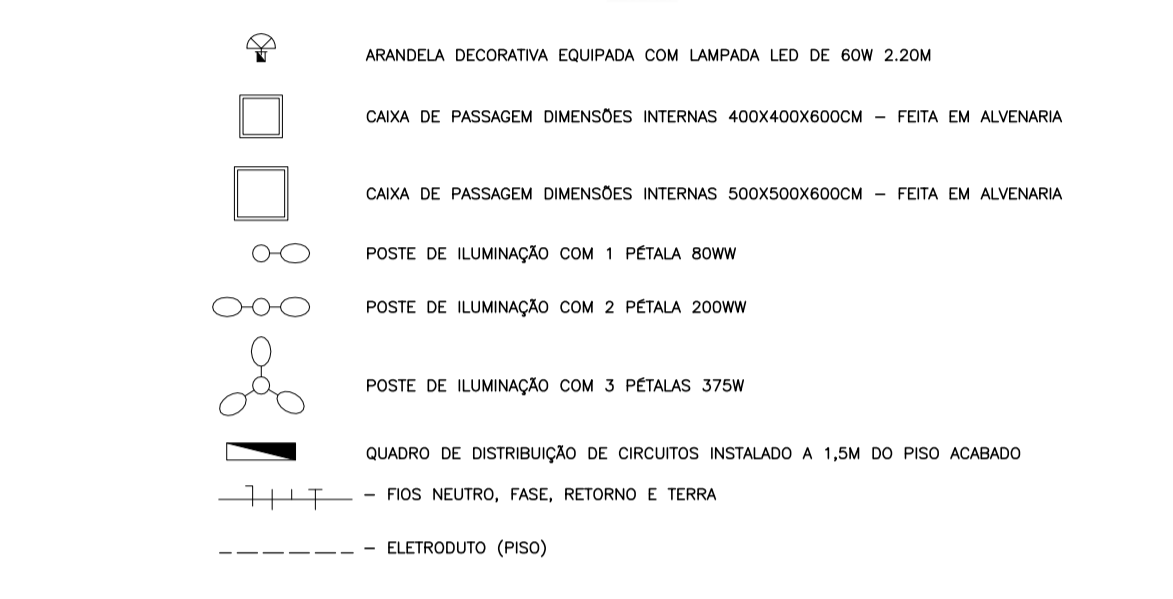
ARANDELA DECORATIVA EQUIPADA COM LAMPADA LED DE 60W 2.20M

CAIXA DE PASSAGEM DIMENSÕES INTERNAS 400X400X600CM – FEITA EM ALVENARIA

CAIXA DE PASSAGEM DIMENSÕES INTERNAS 500X500X600CM – FEITA EM ALVENARIA

POSTE DE ILUMINAÇÃO COM 1 PÉTALA 80WW

POSTE DE ILUMINAÇÃO COM 2 PÉTALA 200WW

POSTE DE ILUMINAÇÃO COM 3 PÉTALAS 375W

QUADRO DE DISTRIBUIÇÃO DE CIRCUITOS INSTALADO A 1,5M DO PISO ACABADO

– FIOS NEUTRO, FASE, RETORNO E TERRA

– ELETRODUTO (PISO)